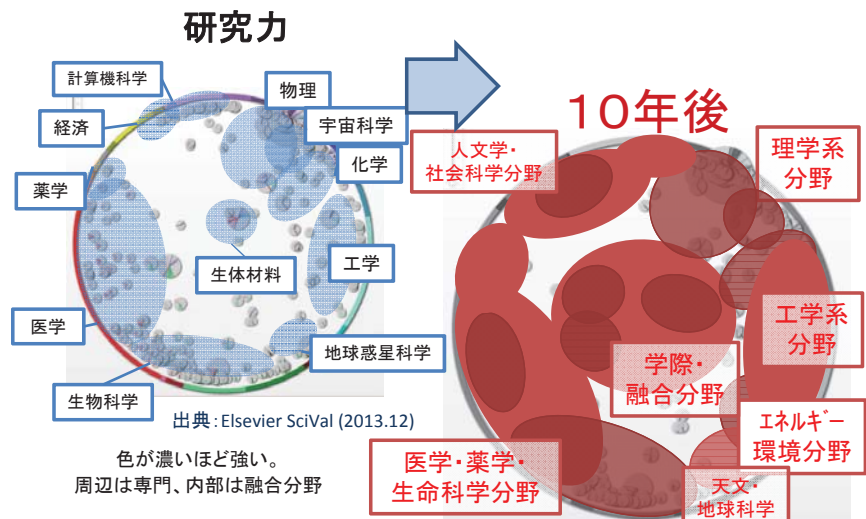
研究力

計算機科学
物理
経済
宇宙科学
化学
薬学
生体材料
工学
医学
地球惑星科学
生物科学

出典：Elsevier SciVal (2013.12)

色が濃いほど強い。
周辺は専門、内部は融合分野

10年後

人文学・
社会科学分野

理学系
分野

工学系
分野

学際・
融合分野

エネルギー
環境分野

医学・薬学・
生命科学分野

天文・
地球科学